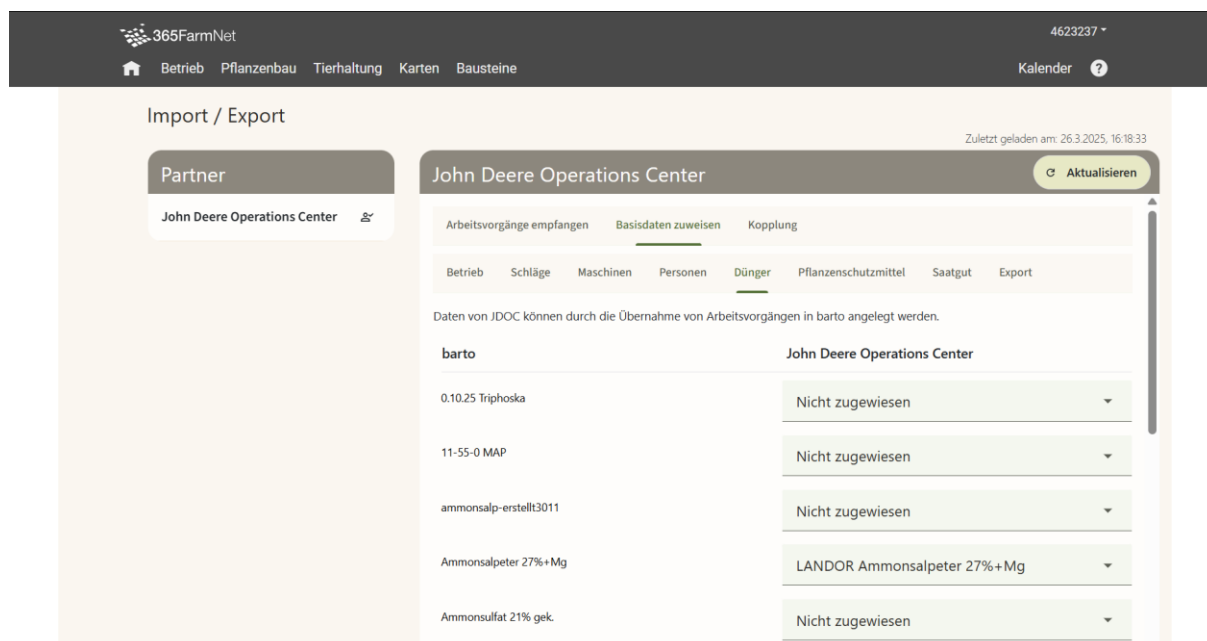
365FarmNet

4623237

Betrieb Pflanzenbau Tierhaltung Karten Bausteine

Kalender ?

Import / Export

Zuletzt geladen am: 26.3.2025, 16:18:33

Partner

John Deere Operations Center

John Deere Operations Center

Aktualisieren

Arbeitsvorgänge empfangen Basisdaten zuweisen Kopplung

Betrieb Schläge Maschinen Personen Dünger Pflanzenschutzmittel Saatgut Export

Daten von JDOC können durch die Übernahme von Arbeitsvorgängen in barto angelegt werden.

| barto | John Deere Operations Center |
|---|---|
| 0.10.25 Triphoska | Nicht zugewiesen |
| 11-55-0 MAP | Nicht zugewiesen |
| ammonsalp-erstellt3011 | Nicht zugewiesen |
| Ammonsalpeter 27%+Mg | LANDOR Ammonsalpeter 27%+Mg |
| Ammonsulfat 21% gek. | Nicht zugewiesen |